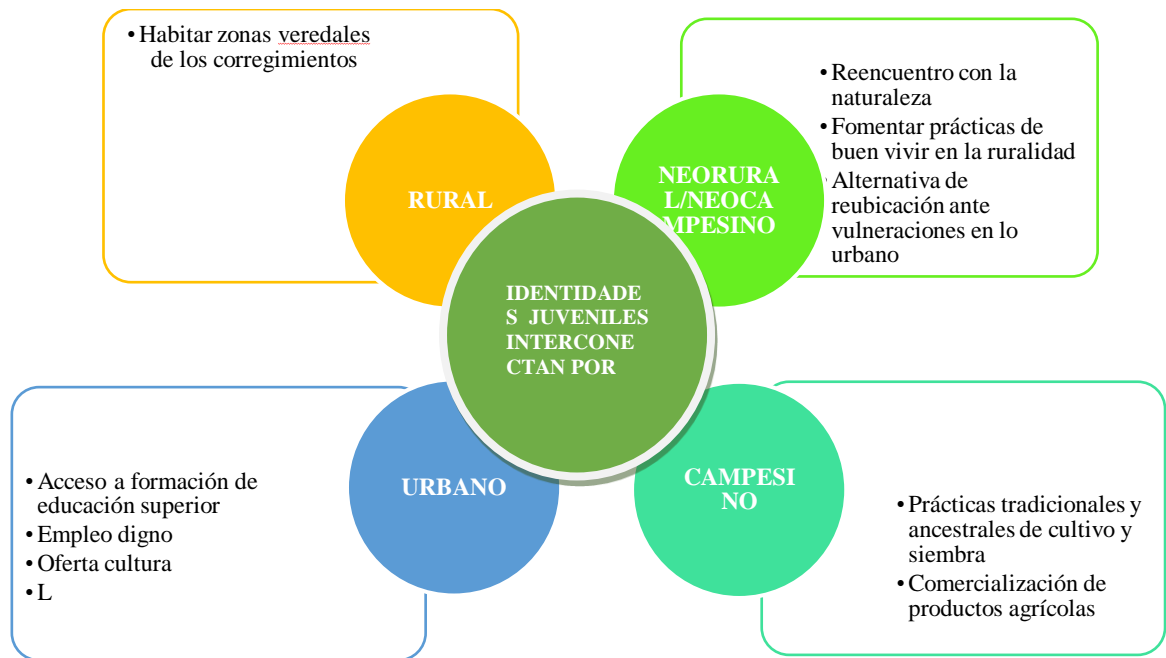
• Habitar zonas veredales de los corregimientos

RURAL

NEORURA L/NEOCA MPESINO

• Reencuentro con la naturaleza
• Fomentar prácticas de buen vivir en la ruralidad
• Alternativa de reubicación ante vulneraciones en lo urbano

IDENTIDADE S JUVENILES INTERCONE CTAN POR

URBANO

• Acceso a formación de educación superior
• Empleo digno
• Oferta cultura
• L

CAMPESI NO

• Prácticas tradicionales y ancestrales de cultivo y siembra
• Comercialización de productos agrícolas